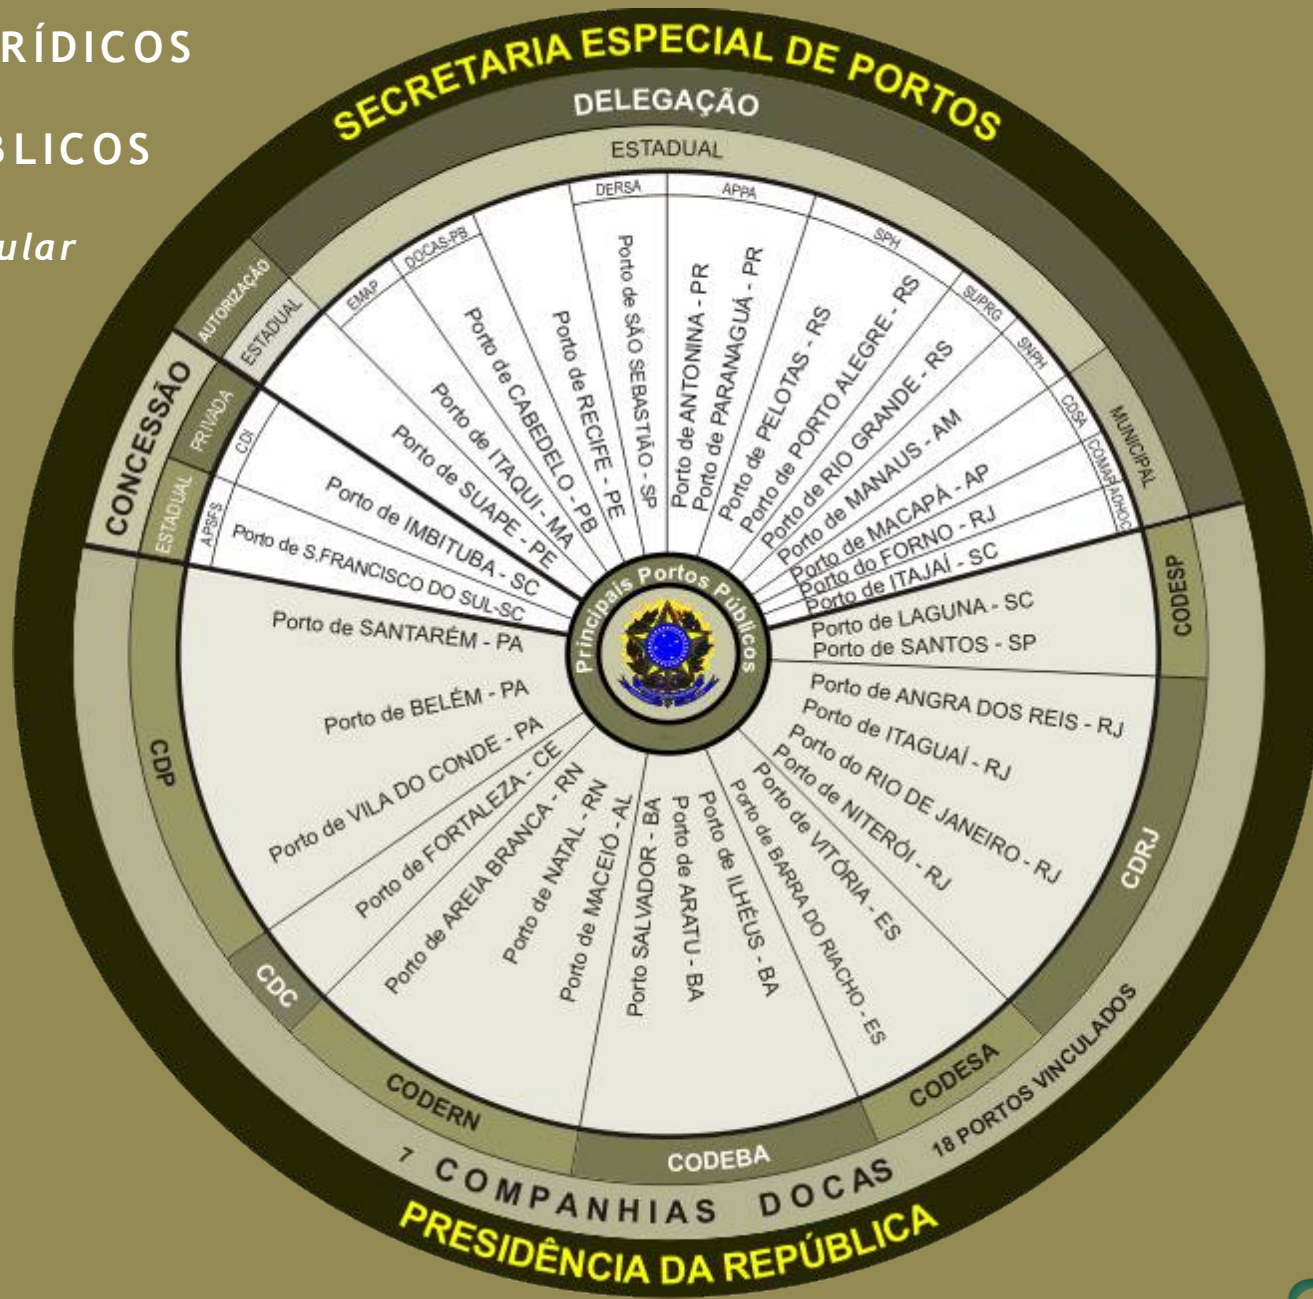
RÍDICOS

BLICOS

ular

SECRETARIA ESPECIAL DE PORTOS

DELEGAÇÃO

ESTADUAL

DERSA

APPA

SPH

SUPRG

SNPH

CDSA

COMAP

ADHOC

MUNICIPAL

EMAP

DOCAS-PB

AUTORIZAÇÃO

ESTADUAL

CONCESSÃO

PRIVADA

CDI

ESTADUAL

APSFS

Porto de SÃO SEBASTIÃO - SP

Porto de RECIFE - PE

Porto de CABEDELO - PB

Porto de ITAQUI - MA

Porto de SUAPE - PE

Porto de IMBITUBA - SC

Porto de S.FRANCISCO DO SUL-SC

Porto de ANTONINA - PR

Porto de PARANAGUÁ - PR

Porto de PELOTAS - RS

Porto de PORTO ALEGRE - RS

Porto de RIO GRANDE - RS

Porto de MANAUS - AM

Porto de MACAPÁ - AP

Porto do FORNO - RJ

Porto de ITAJAÍ - SC

Principais Portos Públicos

Porto de LAGUNA - SC

Porto de SANTOS - SP

CODESP

Porto de SANTARÉM - PA

Porto de BELÉM - PA

Porto de VILA DO CONDE - PA

Porto de FORTALEZA - CE

Porto de AREIA BRANCA - RN

Porto de NATAL - RN

Porto de MACEIÓ - AL

Porto SALVADOR - BA

Porto de ARATU - BA

Porto de ILHÉUS - BA

Porto de BARRA DO RIACHO - ES

Porto de VITÓRIA - ES

Porto de NITERÓI - RJ

Porto do RIO DE JANEIRO - RJ

Porto de ITAGUAÍ - RJ

Porto de ANGRA DOS REIS - RJ

CDP

CDC

CODERN

CODEBA

CODESA

CDRJ

18 PORTOS VINCULADOS

7 COMPANHIAS DOCAS

PRESIDÊNCIA DA REPÚBLICA